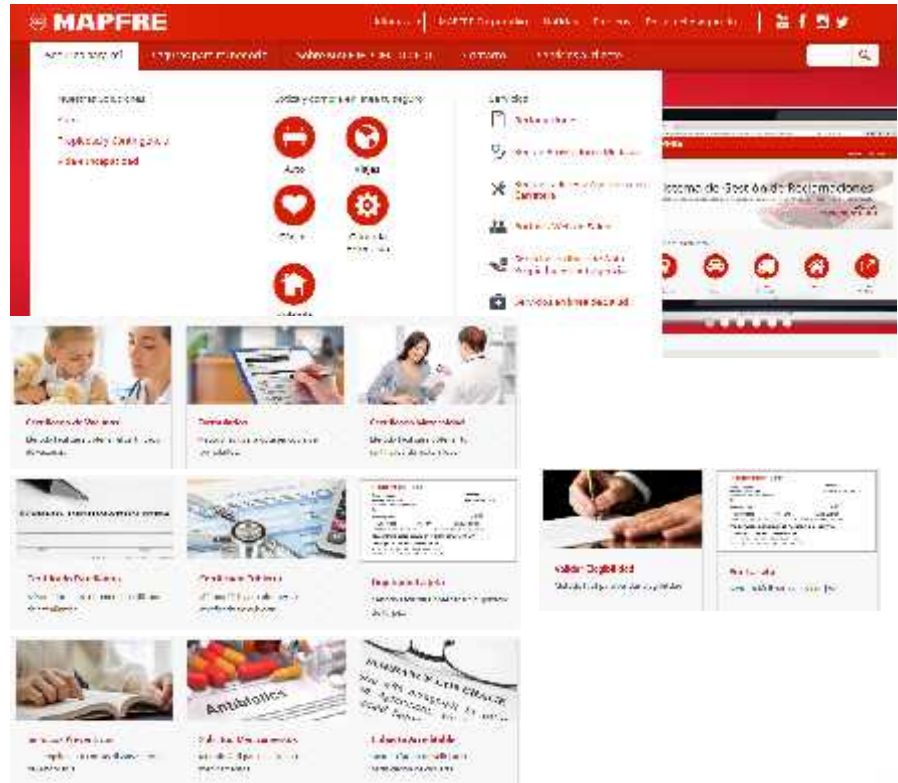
MAPFRE

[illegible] | MAPFRE Corporativo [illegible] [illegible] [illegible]

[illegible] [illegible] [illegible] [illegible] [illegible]

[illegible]

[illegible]

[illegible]

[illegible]

Auto

Viaje

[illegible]

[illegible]

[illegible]

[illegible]

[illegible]

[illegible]

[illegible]

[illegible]

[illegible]

Sistema de Gestión de Reclamaciones

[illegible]

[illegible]

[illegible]

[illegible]

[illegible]

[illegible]

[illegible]

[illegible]

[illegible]

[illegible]

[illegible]

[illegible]

Validar Legibilidad

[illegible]

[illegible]

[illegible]

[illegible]

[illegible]

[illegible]

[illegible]

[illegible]

Antibióticos

INSURANCE COVERAGE

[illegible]

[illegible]

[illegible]

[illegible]

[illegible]

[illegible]